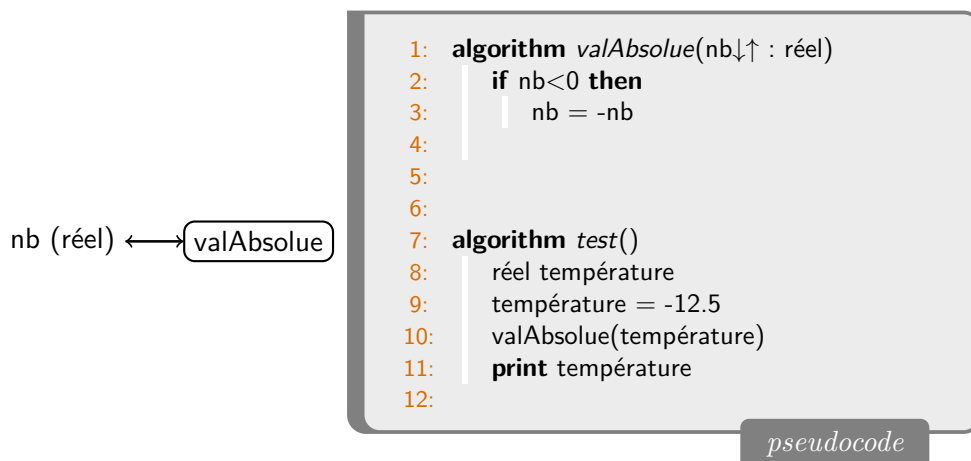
nb (réel) $\longleftrightarrow$ valAbsolue

1: **algorithm** *valAbsolue*(nb↓↑ : réel)
2: **if** nb<0 **then**
3: nb = -nb
4:
5:
6:
7: **algorithm** *test*()
8: réel température
9: température = -12.5
10: valAbsolue(température)
11: **print** température
12:

*pseudocode*